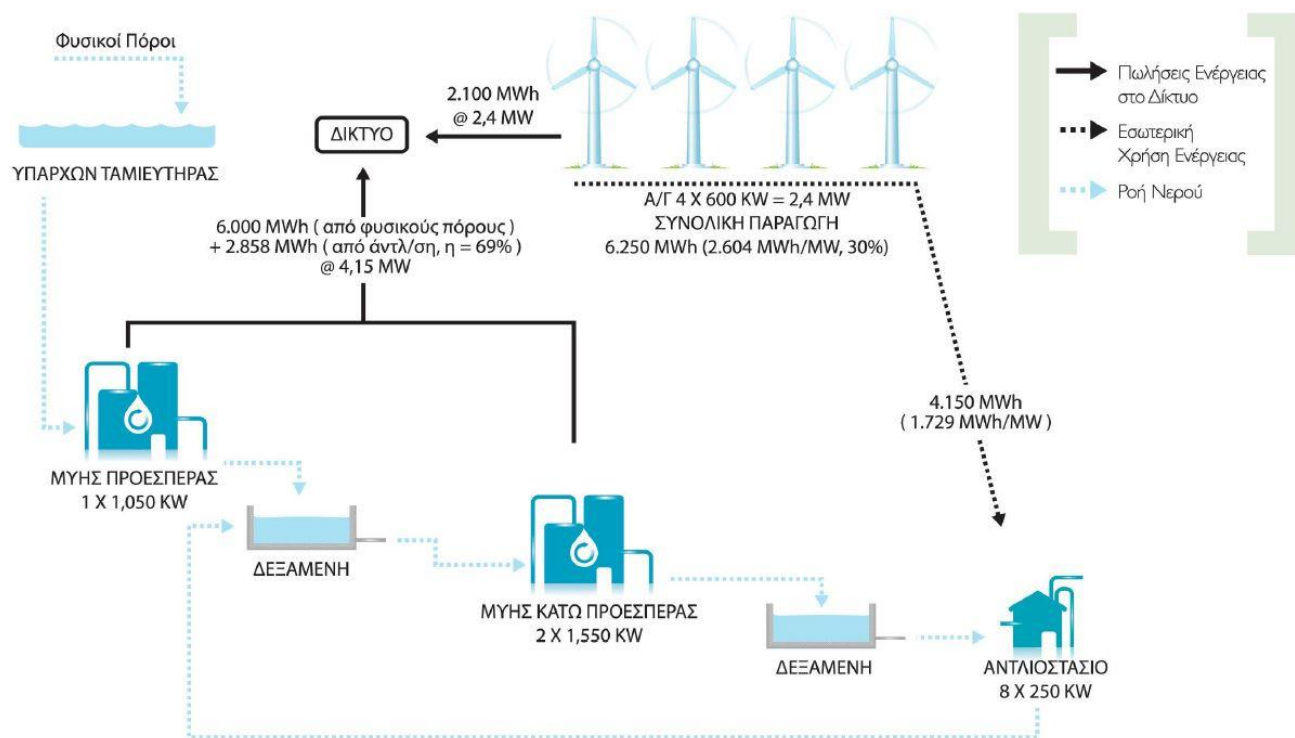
Φυσικοί Πόροι

ΥΠΑΡΧΩΝ ΤΑΜΙΕΥΤΗΡΑΣ

ΔΙΚΤΥΟ

2.100 MWh
@ 2,4 MW

Πωλήσεις Ενέργειας στο Δίκτυο

Εσωτερική Χρήση Ενέργειας

Ροή Νερού

Α/Γ 4 Χ 600 KW = 2,4 MW
ΣΥΝΟΛΙΚΗ ΠΑΡΑΓΩΓΗ
6.250 MWh (2.604 MWh/MW, 30%)

6.000 MWh ( από φυσικούς πόρους )
+ 2.858 MWh ( από άντλ/ση, η = 69% )
@ 4,15 MW

4.150 MWh
( 1.729 MWh/MW )

ΜΥΗΣ ΠΡΟΕΣΠΕΡΑΣ
1 Χ 1,050 KW

ΔΕΞΑΜΕΝΗ

ΜΥΗΣ ΚΑΤΩ ΠΡΟΕΣΠΕΡΑΣ
2 Χ 1,550 KW

ΔΕΞΑΜΕΝΗ

ΑΝΤΛΙΟΣΤΑΣΙΟ
8 Χ 250 KW